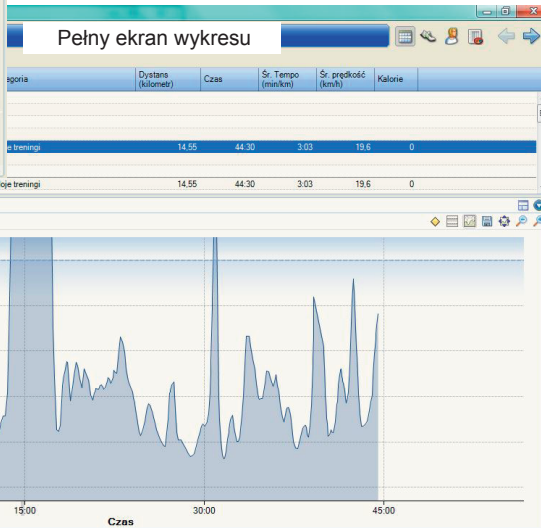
Pełny ekran wykresu

| egoria | Dystans (kilometr) | Czas | Śr. Tempo (min/km) | Śr. prędkość (km/h) | Kalorie |
|---|---|---|---|---|---|
| oje treningi | 14,55 | 44:30 | 3:03 | 19,6 | 0 |
| oje treningi | 14,55 | 44:30 | 3:03 | 19,6 | 0 |

15:00
30:00
45:00
Czas